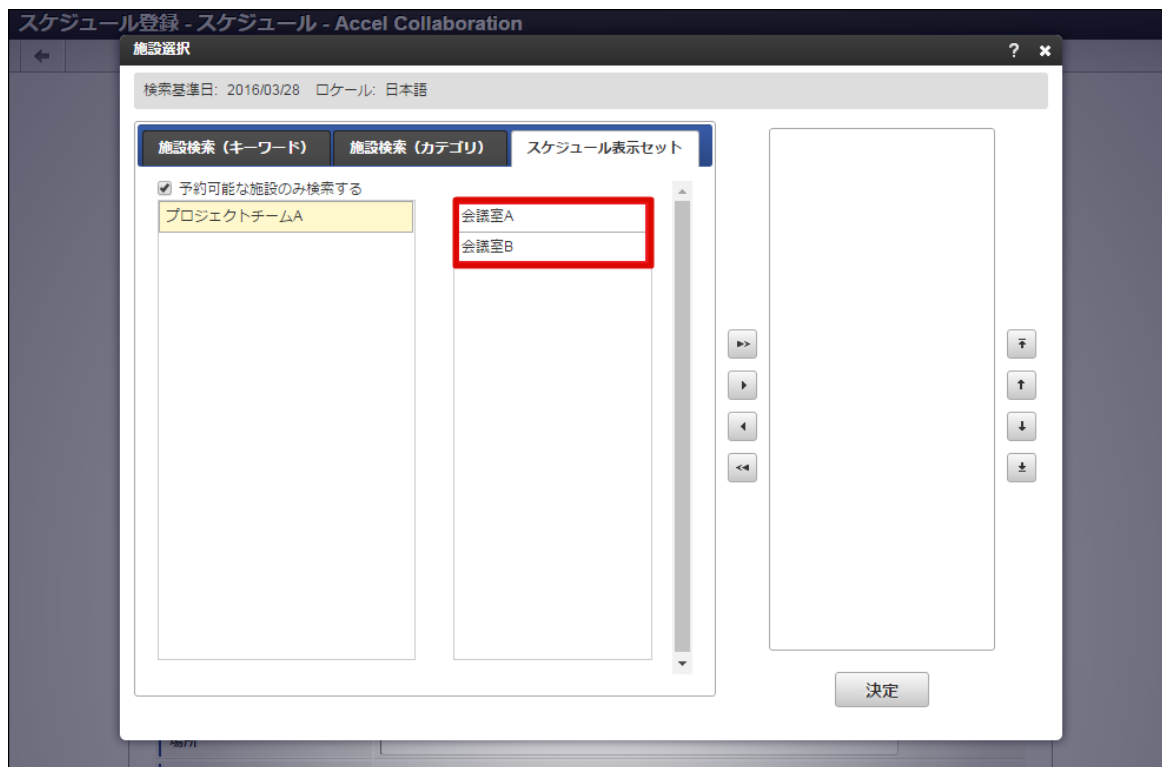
スケジュール登録 - スケジュール - Accel Collaboration

施設選択

? ✖

検索基準日: 2016/03/28 ロケール: 日本語

施設検索（キーワード） 施設検索（カテゴリ） スケジュール表示セット

☑ 予約可能な施設のみ検索する

プロジェクトチームA

会議室A
会議室B

決定

場所